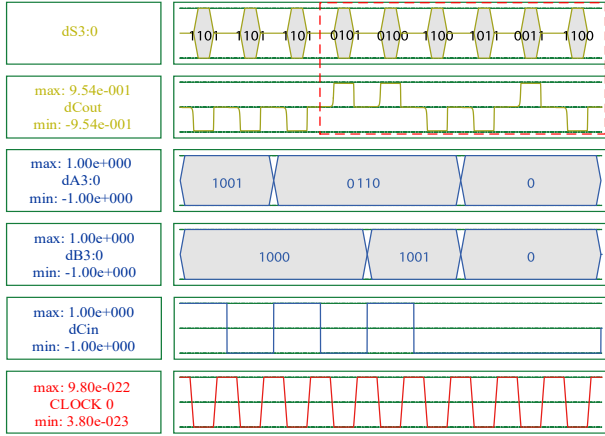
dS3:0

1101 1101 1101 0101 0100 1100 1011 0011 1100

max: 9.54e-001
dCout
min: -9.54e-001

max: 1.00e+000
dA3:0
min: -1.00e+000

1001 0110 0

max: 1.00e+000
dB3:0
min: -1.00e+000

1000 1001 0

max: 1.00e+000
dCin
min: -1.00e+000

max: 9.80e-022
CLOCK 0
min: 3.80e-023